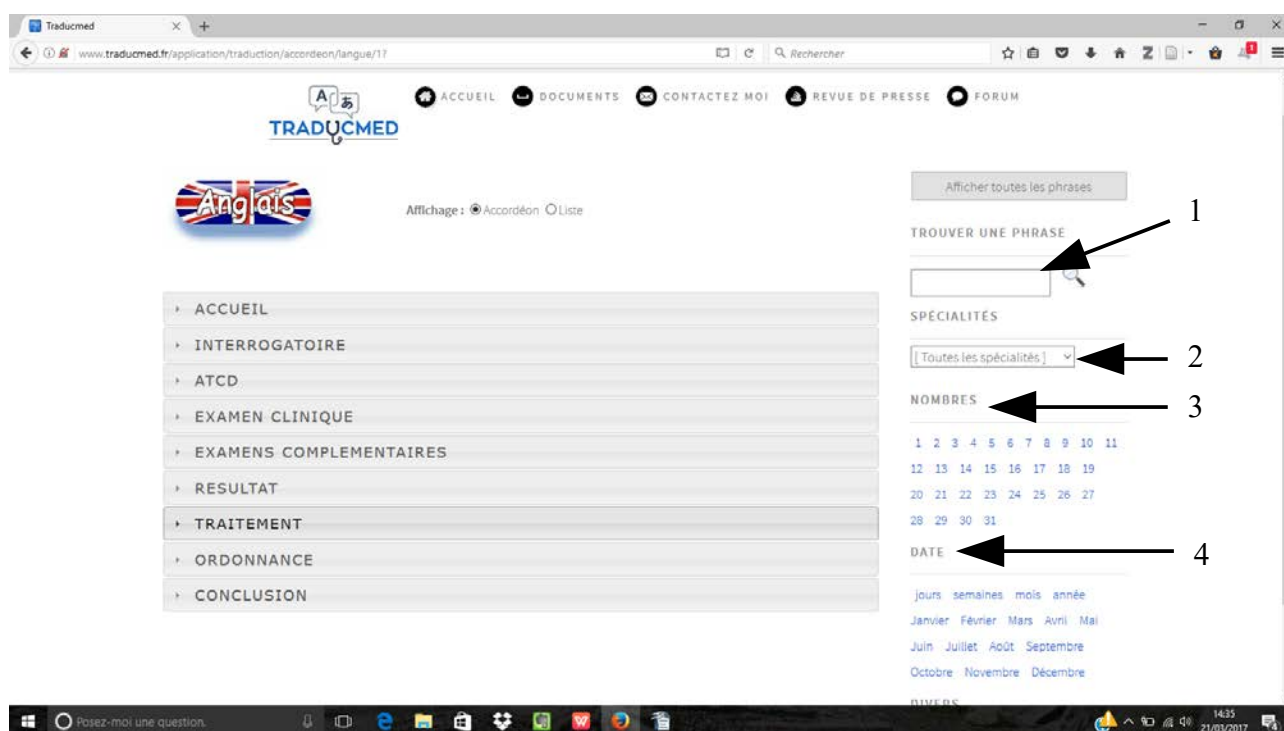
Traducmed

www.traducmed.fr/application/traduction/accordeon/langue/17

Rechercher

TRADUCMED

ACCUEIL DOCUMENTS CONTACTEZ MOI REVUE DE PRESSE FORUM

Anglais

Affichage : Accordéon Liste

Afficher toutes les phrases

TROUVER UNE PHRASE

1

SPÉCIALITÉS

[ Toutes les spécialités ]

2

NOMBRES

3

1 2 3 4 5 6 7 8 9 10 11
12 13 14 15 16 17 18 19
20 21 22 23 24 25 26 27
28 29 30 31

DATE

4

jours semaines mois année
Janvier Février Mars Avril Mai
Juin Juillet Août Septembre
Octobre Novembre Décembre

DIVERS

ACCUEIL
INTERROGATOIRE
ATCD
EXAMEN CLINIQUE
EXAMENS COMPLEMENTAIRES
RESULTAT
TRAITEMENT
ORDONNANCE
CONCLUSION

Posez-moi une question.

14:35
21/03/2017